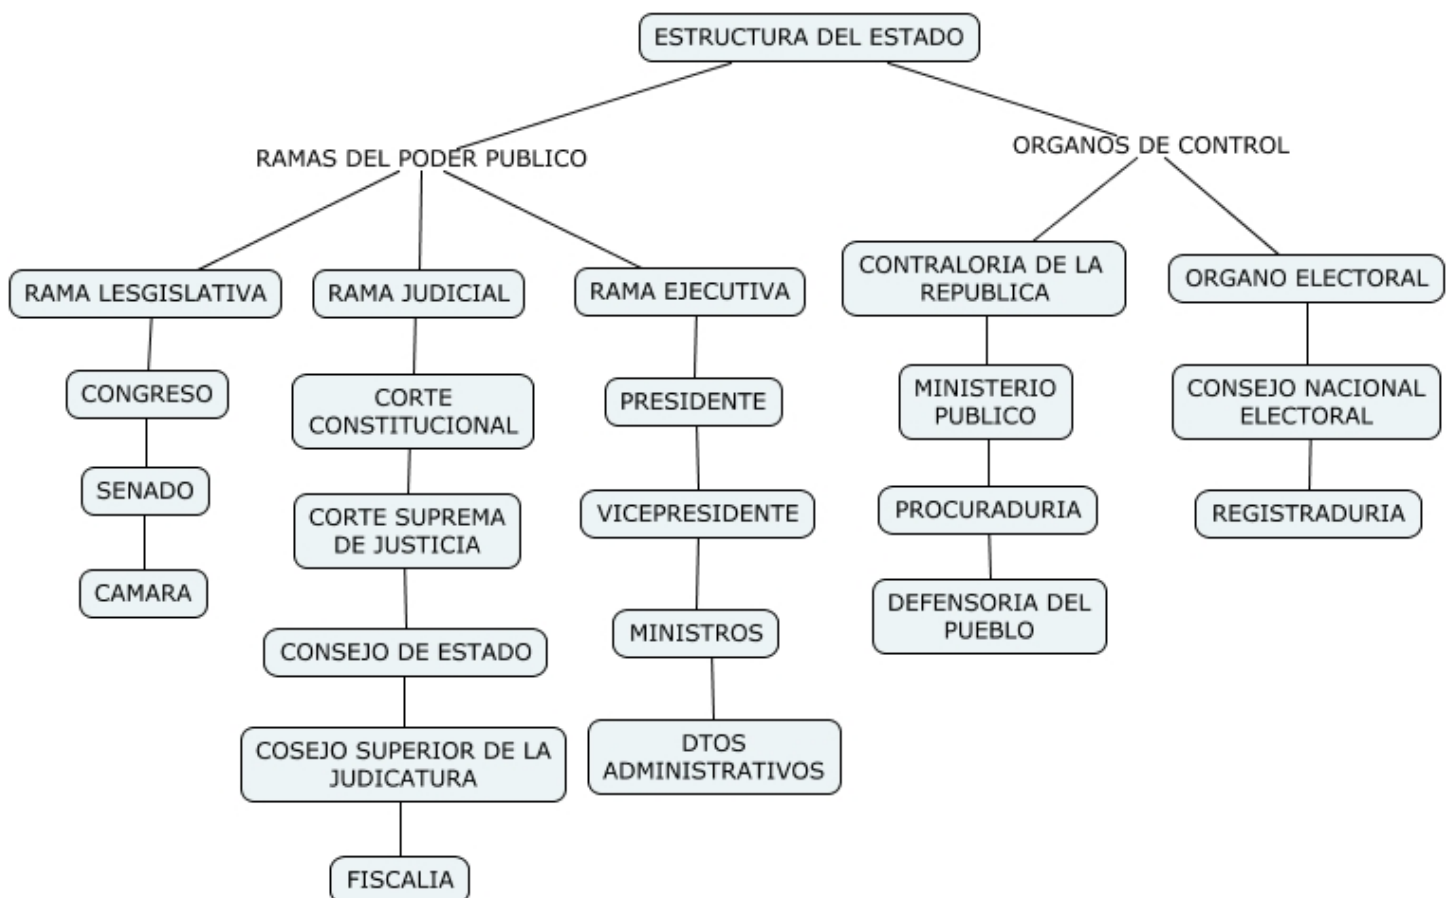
ESTRUCTURA DEL ESTADO

RAMAS DEL PODER PUBLICO

ORGANOS DE CONTROL

RAMA LESGISLATIVA

CONGRESO

SENADO

CAMARA

RAMA JUDICIAL

CORTE CONSTITUCIONAL

CORTE SUPREMA DE JUSTICIA

CONSEJO DE ESTADO

COSEJO SUPERIOR DE LA JUDICATURA

FISCALIA

RAMA EJECUTIVA

PRESIDENTE

VICEPRESIDENTE

MINISTROS

DTOS ADMINISTRATIVOS

CONTRALORIA DE LA REPUBLICA

MINISTERIO PUBLICO

PROCURADURIA

DEFENSORIA DEL PUEBLO

ORGANO ELECTORAL

CONSEJO NACIONAL ELECTORAL

REGISTRADURIA